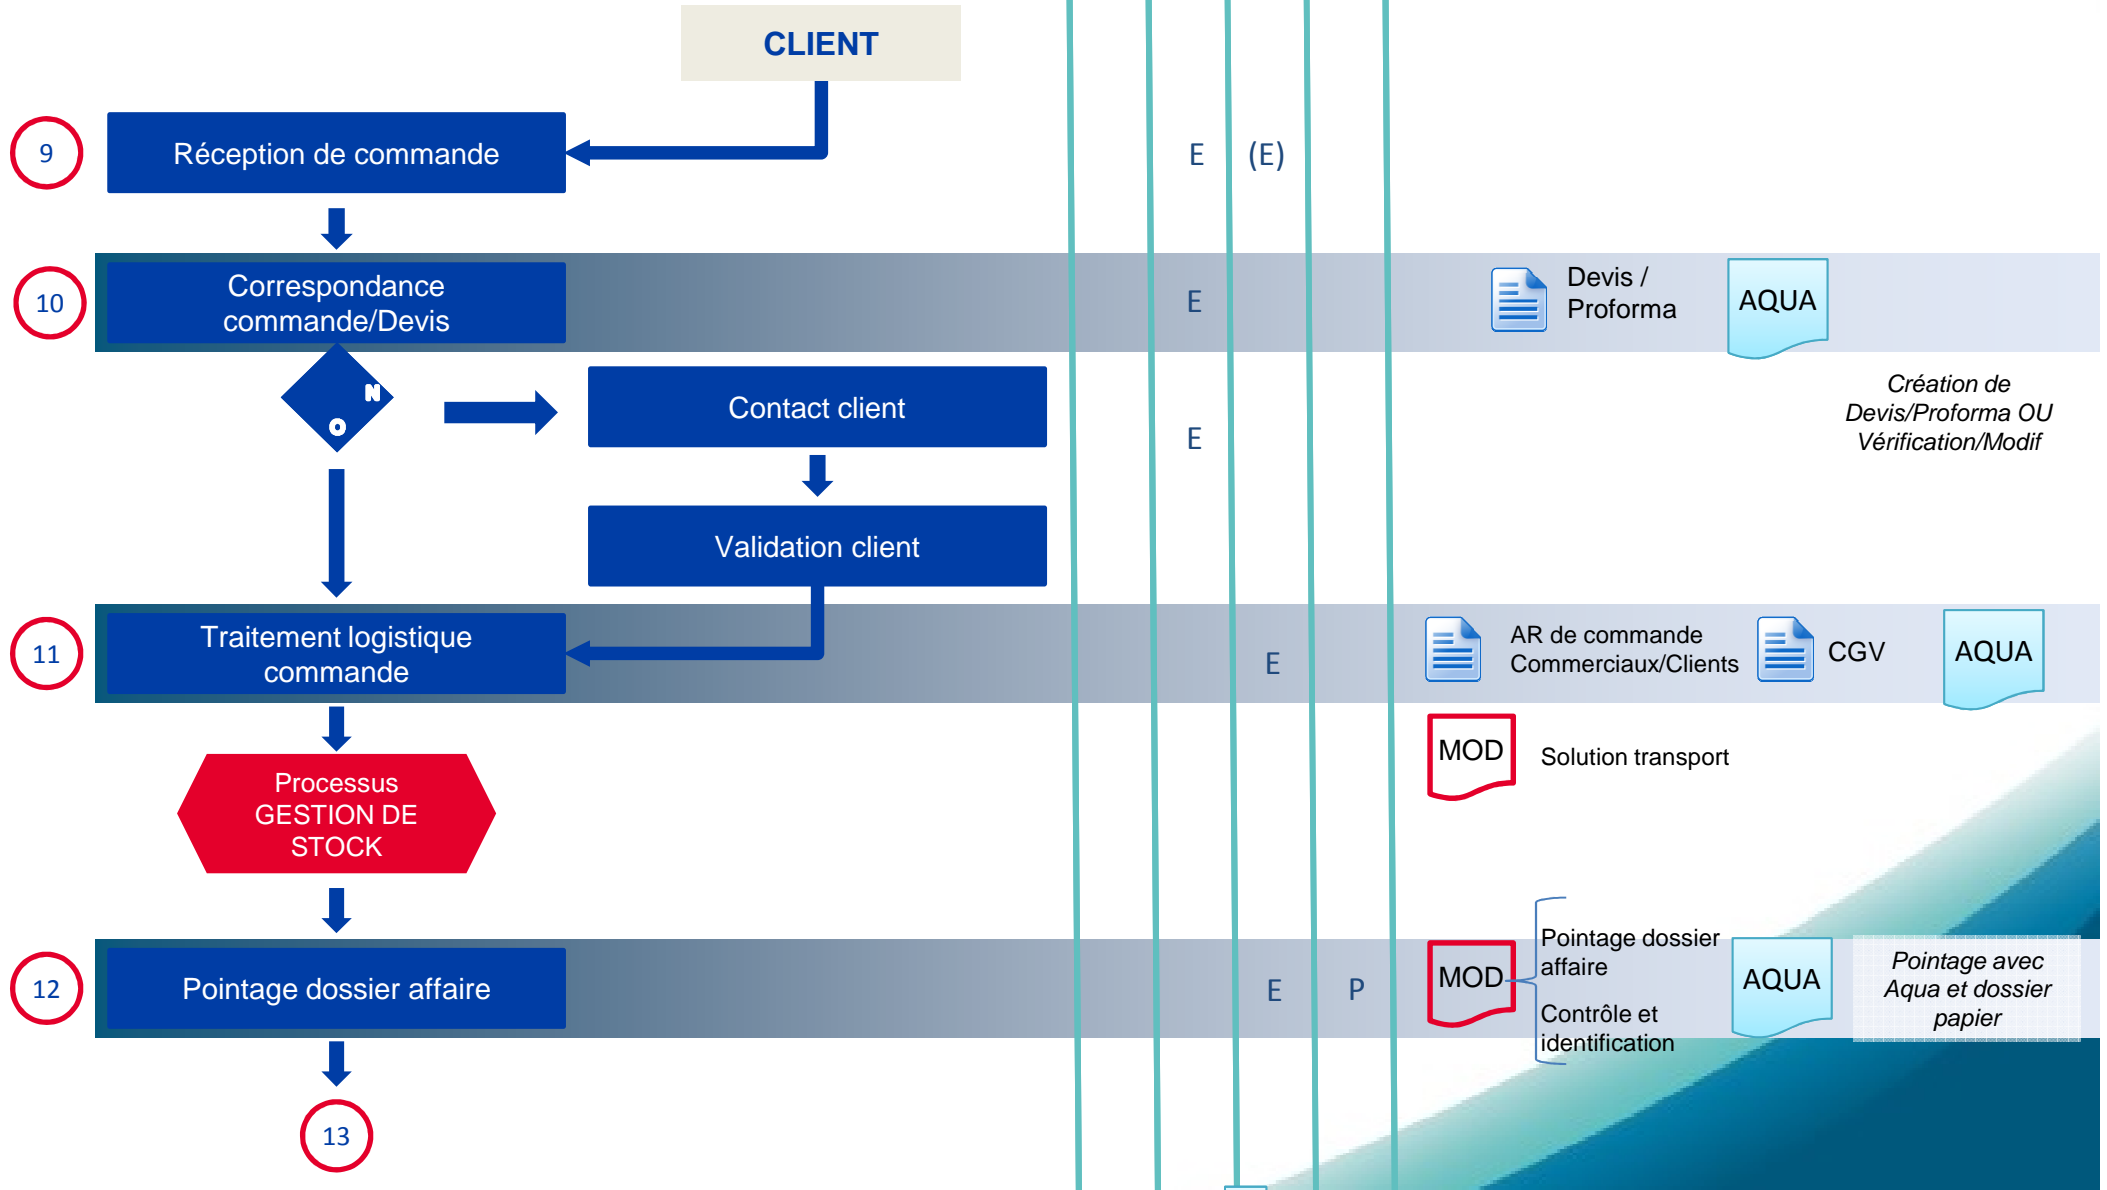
CLIENT

9 Réception de commande

E (E)

10 Correspondance commande/Devis

E

Devis / Proforma

AQUA

N

O

Contact client

E

Création de Devis/Proforma OU Vérification/Modif

Validation client

11 Traitement logistique commande

E

AR de commande Commerciaux/Clients

CGV

AQUA

MOD

Solution transport

Processus GESTION DE STOCK

12 Pointage dossier affaire

E P

MOD

Pointage dossier affaire

Contrôle et identification

AQUA

Pointage avec Aqua et dossier papier

13